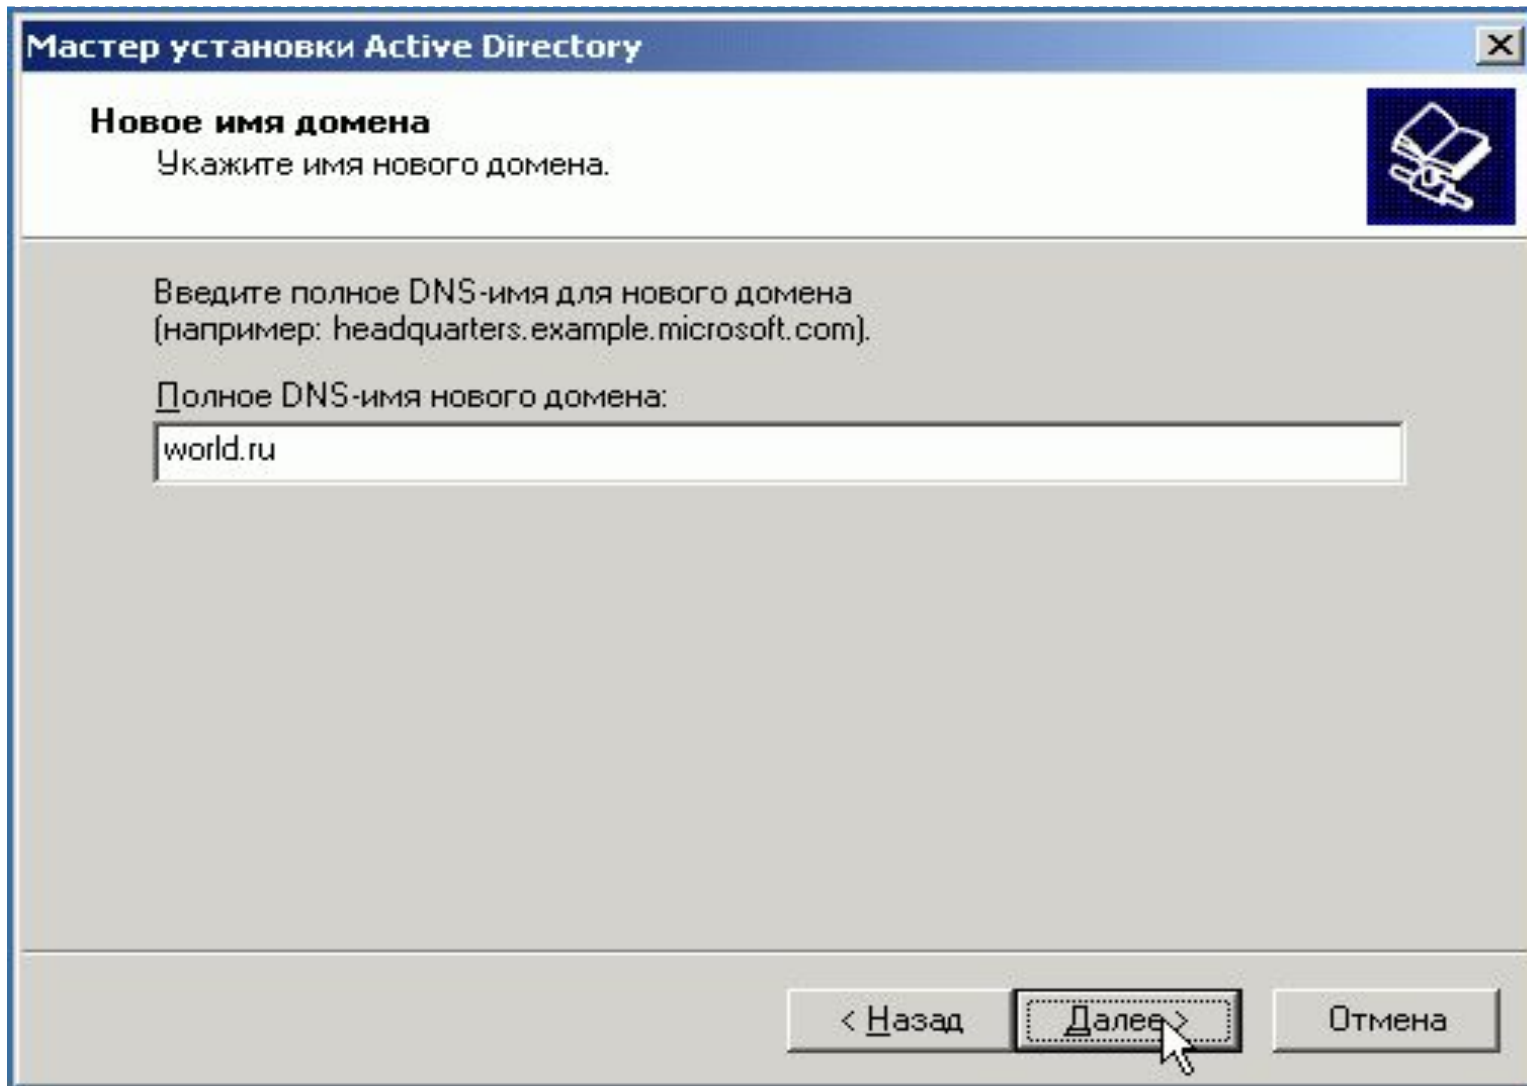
Мастер установки Active Directory

X

Новое имя домена

Укажите имя нового домена.

Введите полное DNS-имя для нового домена (например: headquarters.example.microsoft.com).

Полное DNS-имя нового домена:

world.ru

< Назад

Далее >

Отмена